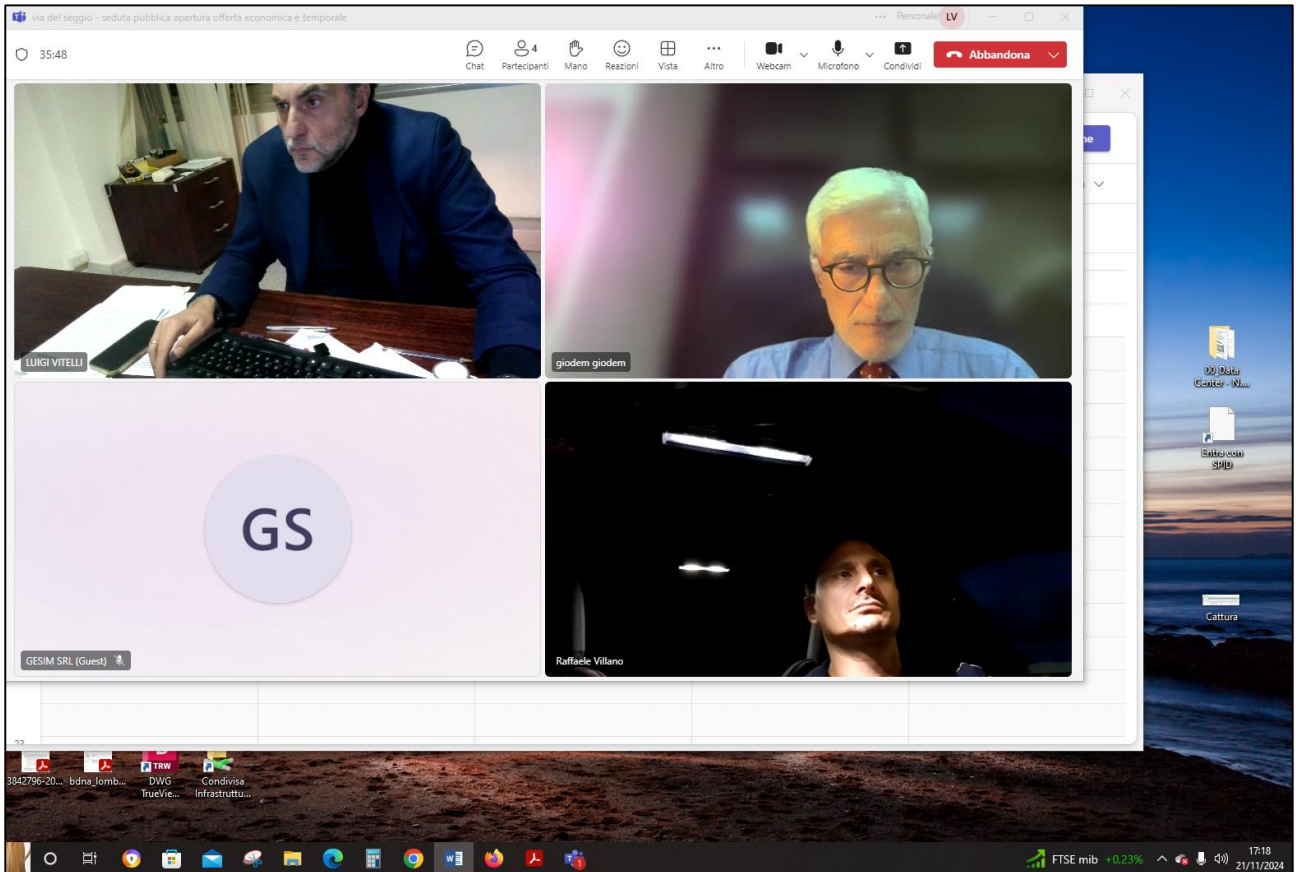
via del seggio - seduta pubblica apertura offerta economica e temporale

··· Personale LV

35:48

Chat
4
Partecipanti
Mano
Reazioni
Vista
···
Altro
Webcam
Microfono
Condividi
Abbandona

LUIGI VITELLI

giodem giodem

GS

GESIM SRL (Guest)

Raffaele Villano

00_Data Center - N...

Entra con SPID

Cattura

3842796-20... bdna_lomb... DWG TrueVie... Condivisa Infrastruttu...

FTSE mib +0,23%

17:18
21/11/2024